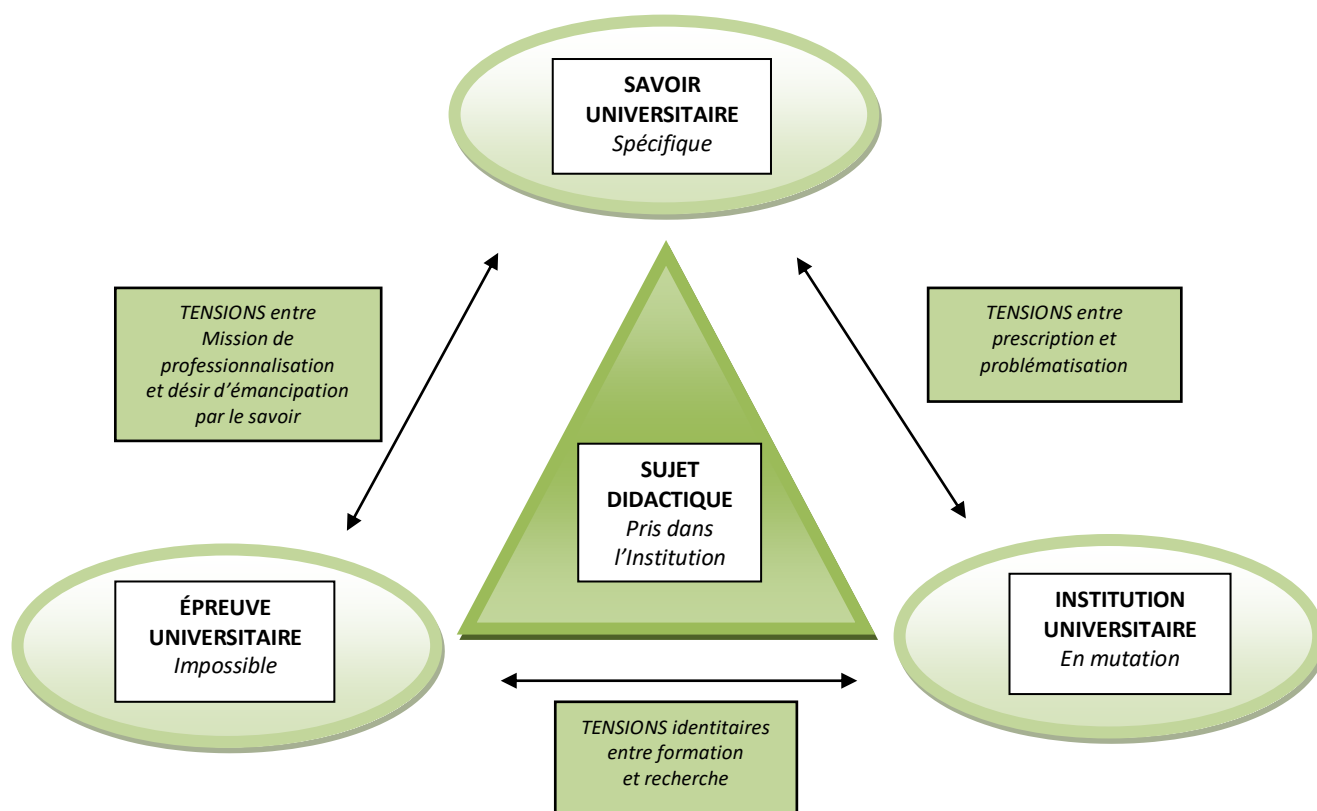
SAVOIR UNIVERSITAIRE
Spécifique

TENSIONS entre Mission de professionnalisation et désir d'émancipation par le savoir

TENSIONS entre prescription et problématisation

SUJET DIDACTIQUE
Pris dans l'Institution

ÉPREUVE UNIVERSITAIRE
Impossible

INSTITUTION UNIVERSITAIRE
En mutation

TENSIONS identitaires entre formation et recherche